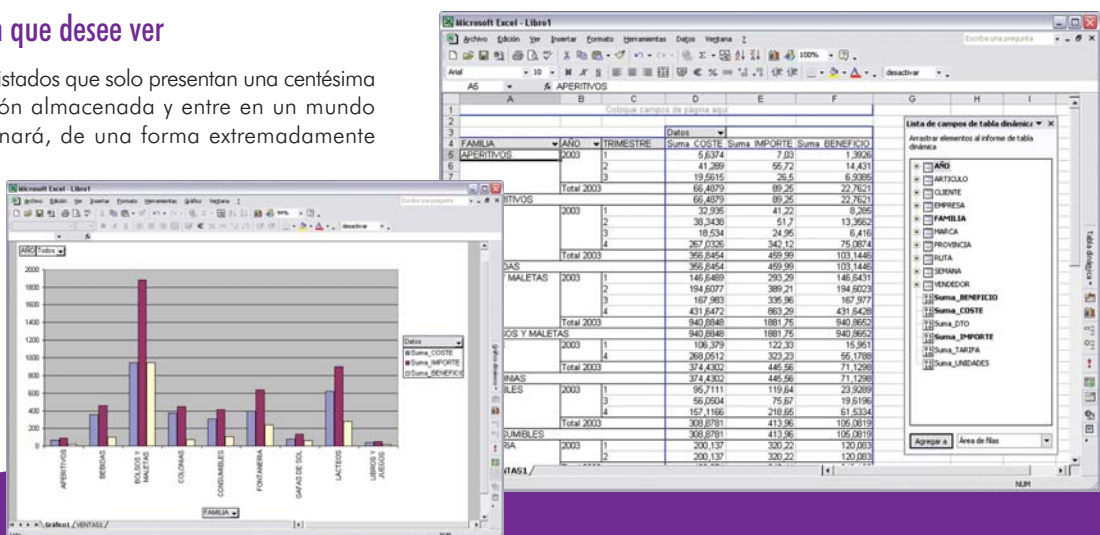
n que desee ver

istados que solo presentan una centésima ón almacenada y entre en un mundo nará, de una forma extremadamente

Microsoft Excel - Libro1

Archivo Edición Ver Insertar Formato Herramientas Datos Ventana ?

Escriba una pregunta

Arial 10 N K S 100% desactivar

A5 APERITIVOS

| | A | B | C | D | E | F |
|---|---|---|---|---|---|---|
| 1 | | Coloque campos de página aquí | | | | |
| 2 | | | | | | |
| 3 | | | | Datos | | |
| 4 | FAMILIA | AÑO | TRIMESTRE | Suma_COSTE | Suma_IMPORTE | Suma_BENEFICIO |
| 5 | APERITIVOS | 2003 | 1 | 5,6374 | 7,03 | 1,3926 |
| 6 | | | 2 | 41,289 | 55,72 | 14,431 |
| 7 | | | 3 | 19,5615 | 26,5 | 6,9385 |
| | | Total 2003 | | 66,4879 | 89,25 | 22,7621 |
| | RITIVOS | | | 66,4879 | 89,25 | 22,7621 |
| | | 2003 | 1 | 32,935 | 41,22 | 8,285 |
| | | | 2 | 38,3438 | 51,7 | 13,3562 |
| | | | 3 | 18,534 | 24,95 | 6,416 |
| | | | 4 | 267,0326 | 342,12 | 75,0874 |
| | | Total 2003 | | 356,8454 | 459,99 | 103,1446 |
| | DAS | | | 356,8454 | 459,99 | 103,1446 |
| | MALETAS | 2003 | 1 | 146,6469 | 293,29 | 146,6431 |
| | | | 2 | 194,6077 | 389,21 | 194,6023 |
| | | | 3 | 167,983 | 335,96 | 167,977 |
| | | | 4 | 431,6472 | 863,29 | 431,6428 |
| | | Total 2003 | | 940,8848 | 1881,75 | 940,8652 |
| | OS Y MALETAS | | | 940,8848 | 1881,75 | 940,8652 |
| | | 2003 | 1 | 106,379 | 122,33 | 15,951 |
| | | | 4 | 268,0512 | 323,23 | 55,1788 |
| | | Total 2003 | | 374,4302 | 445,56 | 71,1298 |
| | NIAS | | | 374,4302 | 445,56 | 71,1298 |
| | LES | 2003 | 1 | 95,7111 | 119,64 | 23,9289 |
| | | | 3 | 56,0504 | 75,67 | 19,6196 |
| | | | 4 | 157,1166 | 218,65 | 61,5334 |
| | | Total 2003 | | 308,8781 | 413,96 | 105,0819 |
| | SUMIBLES | | | 308,8781 | 413,96 | 105,0819 |
| | RIA | 2003 | 1 | 200,137 | 320,22 | 120,083 |
| | | | 2 | 200,137 | 320,22 | 120,083 |

NTAS1

Lista de campos de tabla dinámica
Arrastrar elementos al informe de tabla dinámica
AÑO
ARTICULO
CLIENTE
EMPRESA
FAMILIA
MARCA
PROVINCIA
RUTA
SEMANA
VENDEDOR
Suma_BENEFICIO
Suma_COSTE
Suma_DTO
Suma_IMPORTE
Suma_TARIFA
Suma_UNIDADES
Agregar a Área de filas

Tabla dinámica

NUM

Microsoft Excel - Libro1
Archivo Edición Ver Insertar Formato Herramientas Gráfico Ventana ?
AÑO Todos
2000
1800
1600
1400
1200
1000
800
600
400
200
0
APERITIVOS
BEBIDAS
BOLSOS Y MALETAS
COLONIAS
CONSUMIBLES
FONTANERIA
GAFAS DE SOL
LACTEOS
LIBROS Y JUEGOS
Datos
Suma_COSTE
Suma_IMPORTE
Suma_BENEFICIO
FAMILIA
Gráfico dinámico
Gráfico1 VENTAS1